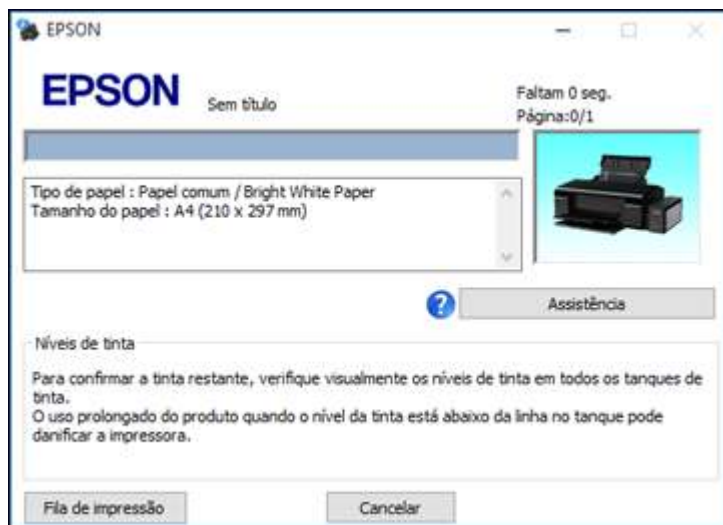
EPSON

EPSON Sem título

Faltam 0 seg.
Página:0/1

Tipo de papel : Papel comum / Bright White Paper
Tamanho do papel : A4 (210 x 297 mm)

Assistência

Níveis de tinta

Para confirmar a tinta restante, verifique visualmente os níveis de tinta em todos os tanques de tinta.
O uso prolongado do produto quando o nível da tinta está abaixo da linha no tanque pode danificar a impressora.

Fila de impressão

Cancelar